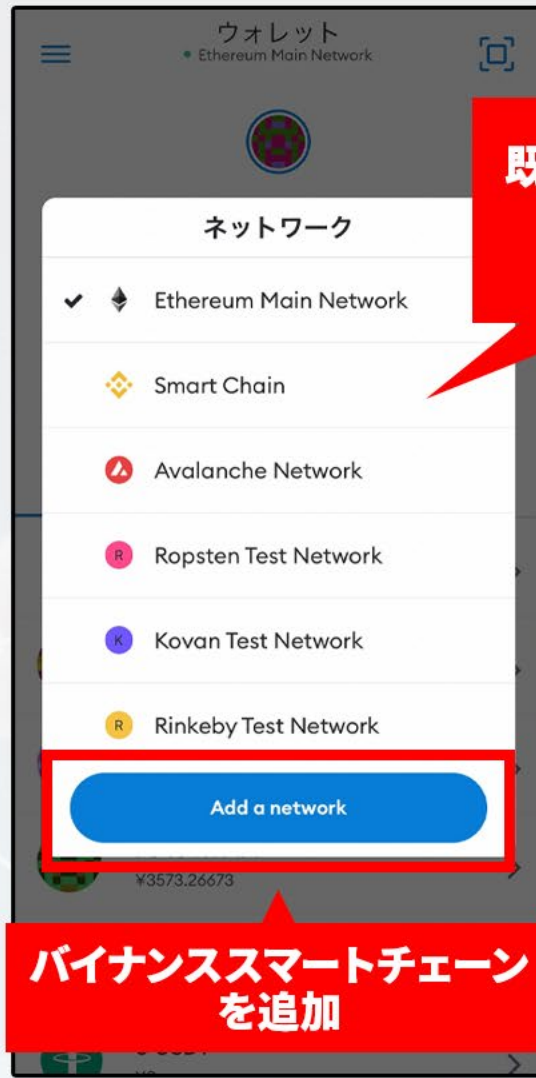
ウォレット
Ethereum Main Network

既

ネットワーク

Ethereum Main Network

Smart Chain

Avalanche Network

R Ropsten Test Network

K Kovan Test Network

R Rinkeby Test Network

Add a network

¥3573.26673

バイナンススマートチェーンを追加

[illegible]